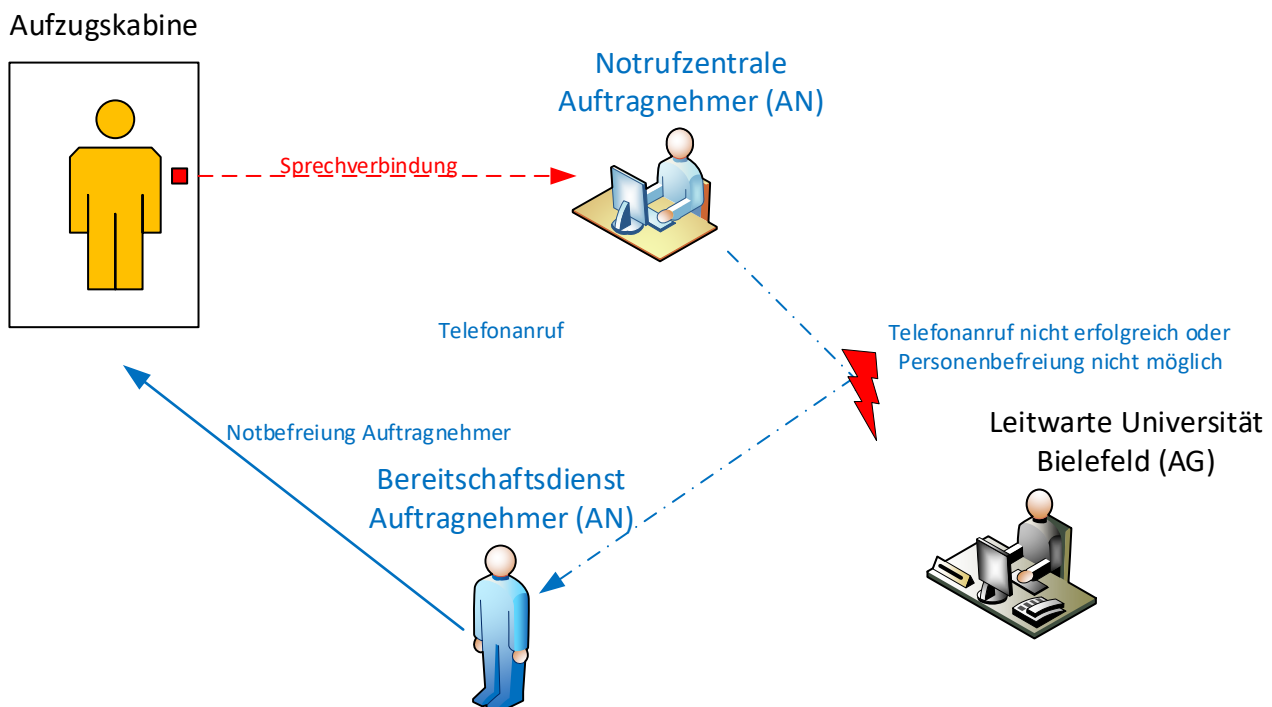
Aufzugskabine

Notrufzentrale
Auftragnehmer (AN)

Sprechverbindung

Telefonanruf

Telefonanruf nicht erfolgreich oder
Personenbefreiung nicht möglich

Leitwarte Universität
Bielefeld (AG)

Notbefreiung Auftragnehmer

Bereitschaftsdienst
Auftragnehmer (AN)